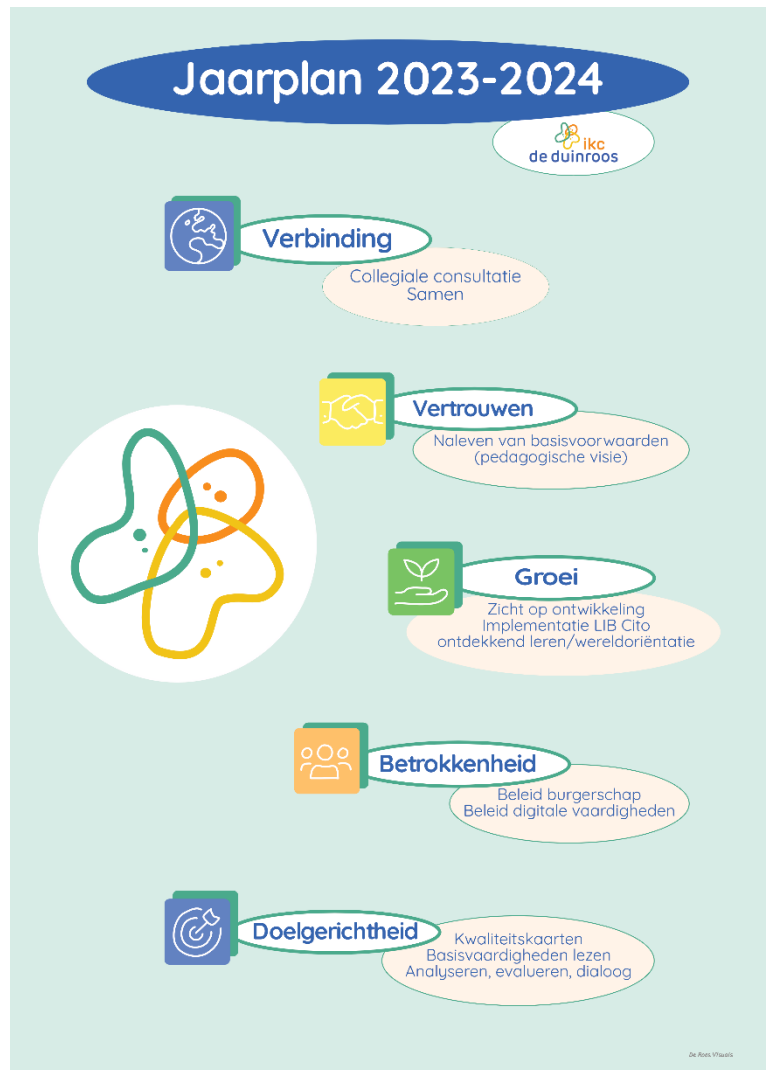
Jaarplan 2023-2024

ikc
de duinroos

Verbinding

Collegiale consultatie
Samen

Vertrouwen

Naleven van basisvoorwaarden
(pedagogische visie)

Groei

Zicht op ontwikkeling
Implementatie LIB Cito
ontdekkend leren/wereldoriëntatie

Betrokkenheid

Beleid burgerschap
Beleid digitale vaardigheden

Doelgerichtheid

Kwaliteitskaarten
Basisvaardigheden lezen
Analyseren, evalueren, dialoog

De Roos Visuals